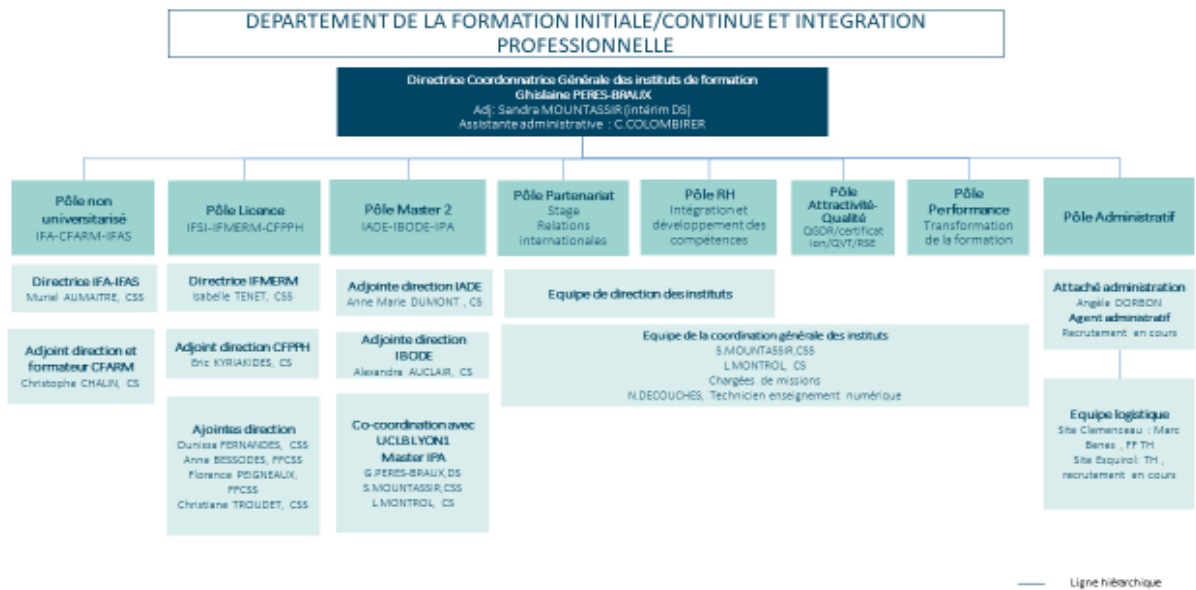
DEPARTEMENT DE LA FORMATION INITIALE/CONTINUE ET INTEGRATION PROFESSIONNELLE

Directrice Coordonnatrice Générale des instituts de formation
Ghislaine PERES-BRAUX
Adj: Sandra MOUNTASSIR (intérim DS)
Assistante administrative : C.COLOMBIRER

Pôle non universitarisé
IFA-CFARM-IFAS

Pôle Licence
IFSI-IFMERM-CFPPH

Pôle Master 2
IADE-IBODE-IPA

Pôle Partenariat
Stage
Relations internationales

Pôle RH
Intégration et développement des compétences

Pôle Attractivité-Qualité
QGDR/certification/QVT/RSE

Pôle Performance
Transformation de la formation

Pôle Administratif

Directrice IFA-IFAS
Muriel AUMAITRE, CSS

Adjoint direction et formateur CFARM
Christophe CHALIN, CS

Directrice IFMERM
Isabelle TENET, CSS

Adjoint direction CFPPH
Eric KYRIAKIDES, CS

Ajointes direction
Dunissa FERNANDES, CSS
Anne BESSODES, FFCSS
Florence PEIGNEAUX, FFCSS
Christiane TROUDET, CSS

Adjointe direction IADE
Anne Marie DUMONT , CS

Adjointe direction IBODE
Alexandra AUCLAIR, CS

Co-coordination avec UCLB LYON1
Master IPA
G.PERES-BRAUX,DS
S.MOUNTASSIR,CSS
L.MONTROL, CS

Equipe de direction des instituts

Equipe de la coordination générale des instituts
S.MOUNTASSIR,CSS
L.MONTROL CS
Chargées de missions
N.DECOUCHES, Technicien enseignement numérique

Attaché administration
Angèle DORBON
Agent administratif
Recrutement en cours

Equipe logistique
Site Clemenceau : Marc Benes , FF TH
Site Esquirol: TH , recrutement en cours

Ligne hiérarchique